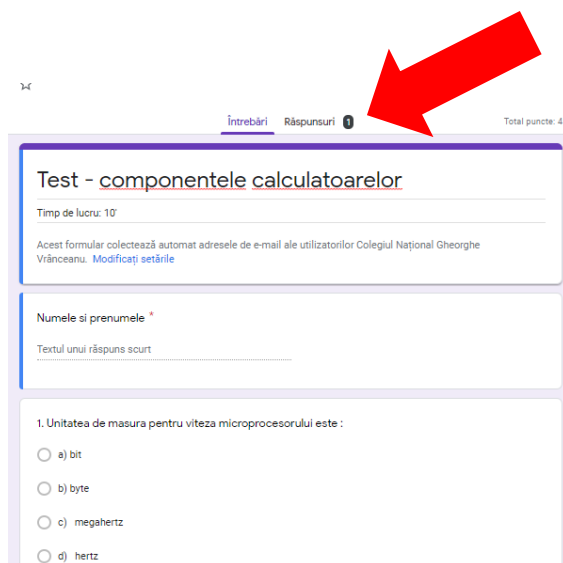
Întrebări Răspunsuri 1

Total puncte: 4

Test - componentele calculatoarelor

Timp de lucru: 10'

Acest formular colectează automat adresele de e-mail ale utilizatorilor Colegiul Național Gheorghe Vrânceanu. Modificați setările

Numele si prenumele *

Textul unui răspuns scurt

1. Unitatea de masura pentru viteza microprocesorului este :

a) bit

b) byte

c) megahertz

d) hertz